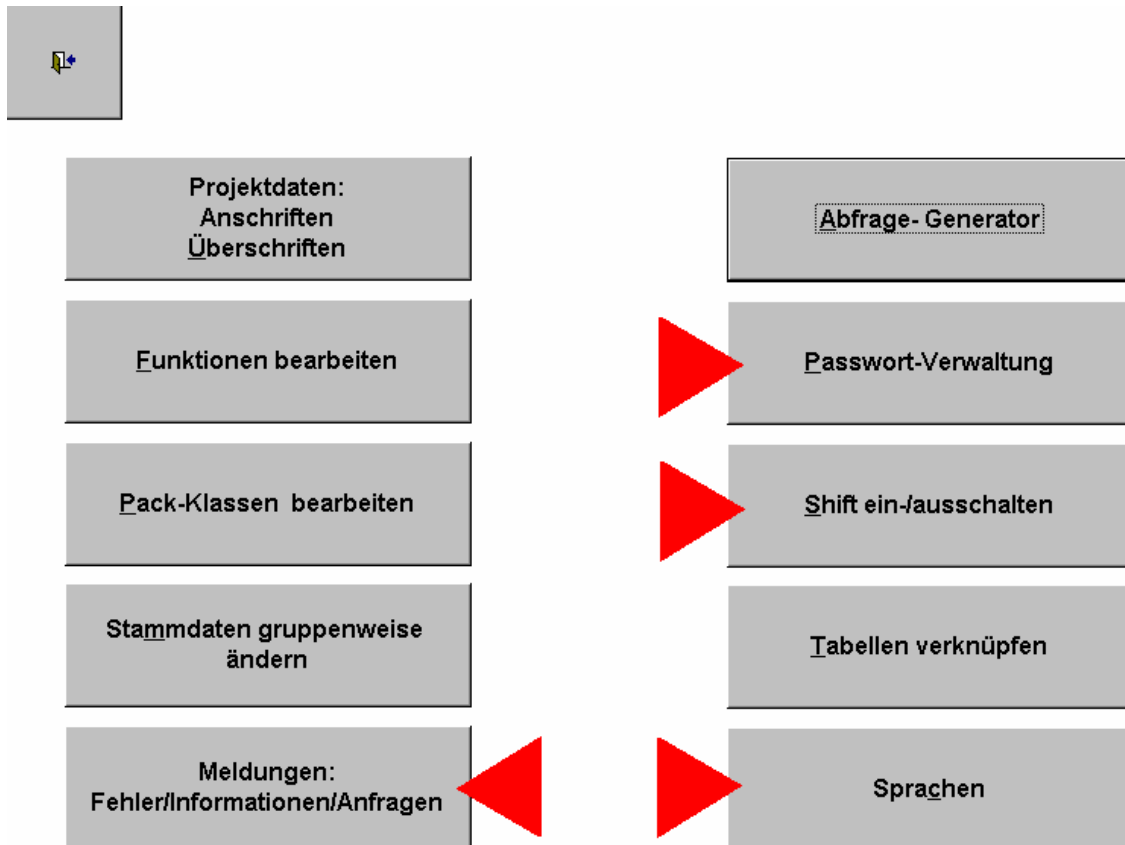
Projektdaten:
Anschriften
Überschriften

Abfrage- Generator

Funktionen bearbeiten

Passwort-Verwaltung

Pack-Klassen bearbeiten

Shift ein-/ausschalten

Stammdaten gruppenweise ändern

Tabellen verknüpfen

Meldungen:
Fehler/Informationen/Anfragen

Sprachen